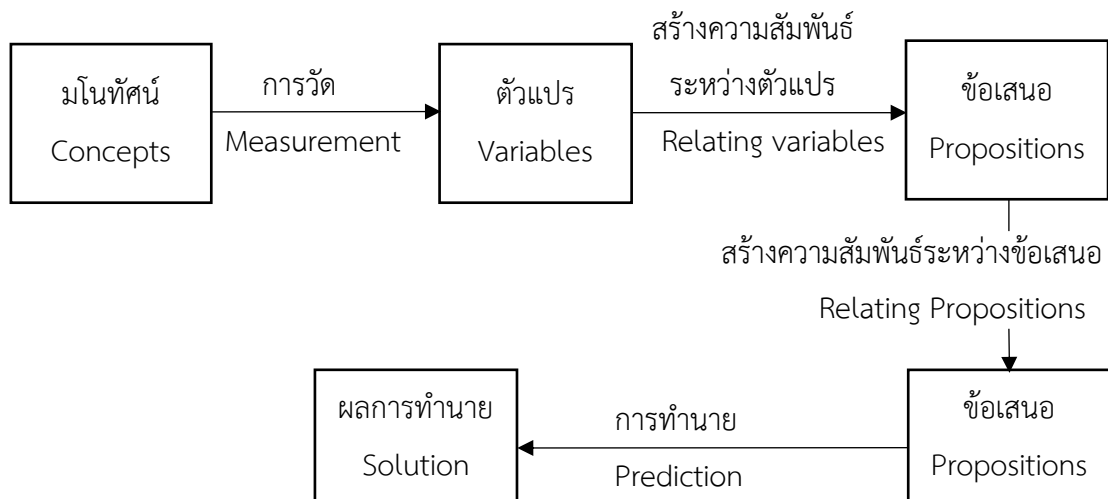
มโนทัศน์
Concepts

การวัด
Measurement

ตัวแปร
Variables

สร้างความสัมพันธ์
ระหว่างตัวแปร
Relating variables

ข้อเสนอ
Propositions

สร้างความสัมพันธ์ระหว่างข้อเสนอ
Relating Propositions

ข้อเสนอ
Propositions

การทำนาย
Prediction

ผลการทำนาย
Solution